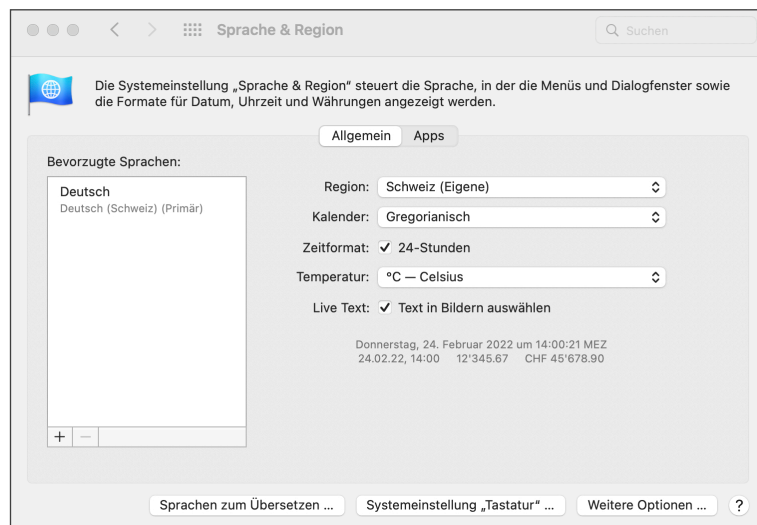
Sprache & Region

Suchen

Die Systemeinstellung „Sprache & Region" steuert die Sprache, in der die Menüs und Dialogfenster sowie die Formate für Datum, Uhrzeit und Währungen angezeigt werden.

Allgemein | Apps

Bevorzugte Sprachen:

Deutsch
Deutsch (Schweiz) (Primär)

+ −

Region: Schweiz (Eigene)

Kalender: Gregorianisch

Zeitformat: ✓ 24-Stunden

Temperatur: °C — Celsius

Live Text: ✓ Text in Bildern auswählen

Donnerstag, 24. Februar 2022 um 14:00:21 MEZ
24.02.22, 14:00 12'345.67 CHF 45'678.90

Sprachen zum Übersetzen ...

Systemeinstellung „Tastatur" ...

Weitere Optionen ...

?